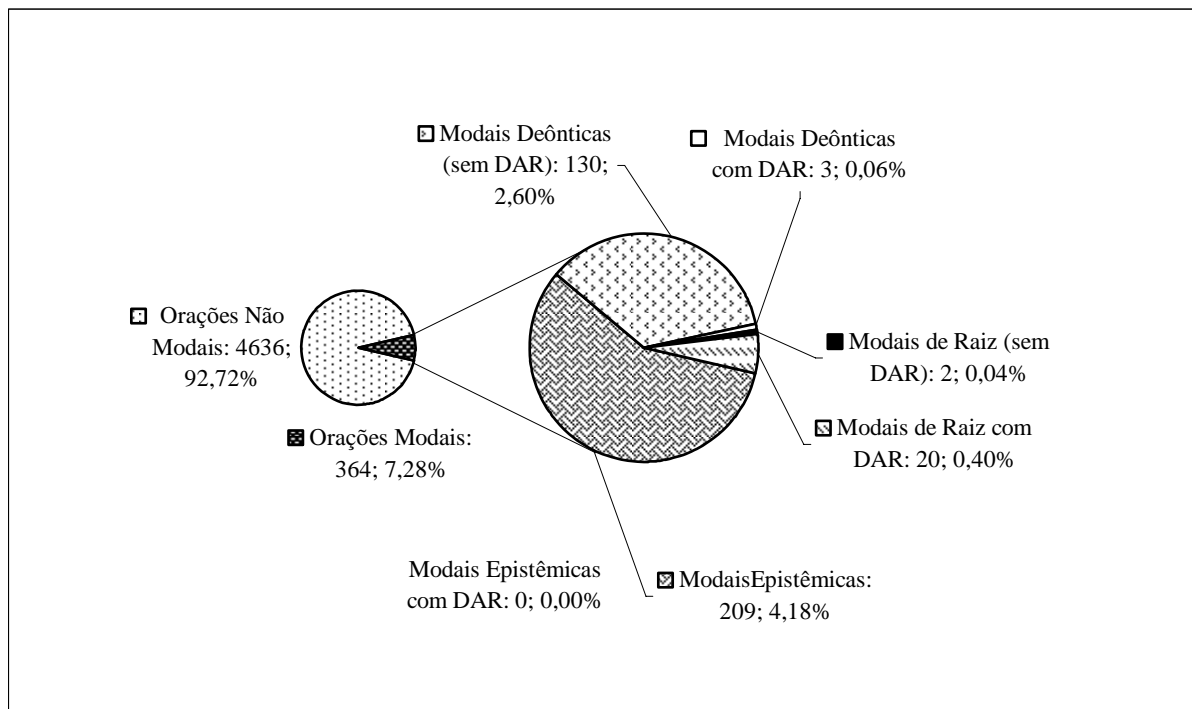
Modais Deônticas (sem DAR): 130; 2,60%

Modais Deônticas com DAR: 3; 0,06%

Orações Não Modais: 4636; 92,72%

Modais de Raiz (sem DAR): 2; 0,04%

Orações Modais: 364; 7,28%

Modais de Raiz com DAR: 20; 0,40%

Modais Epistêmicas com DAR: 0; 0,00%

ModaisEpistêmicas: 209; 4,18%